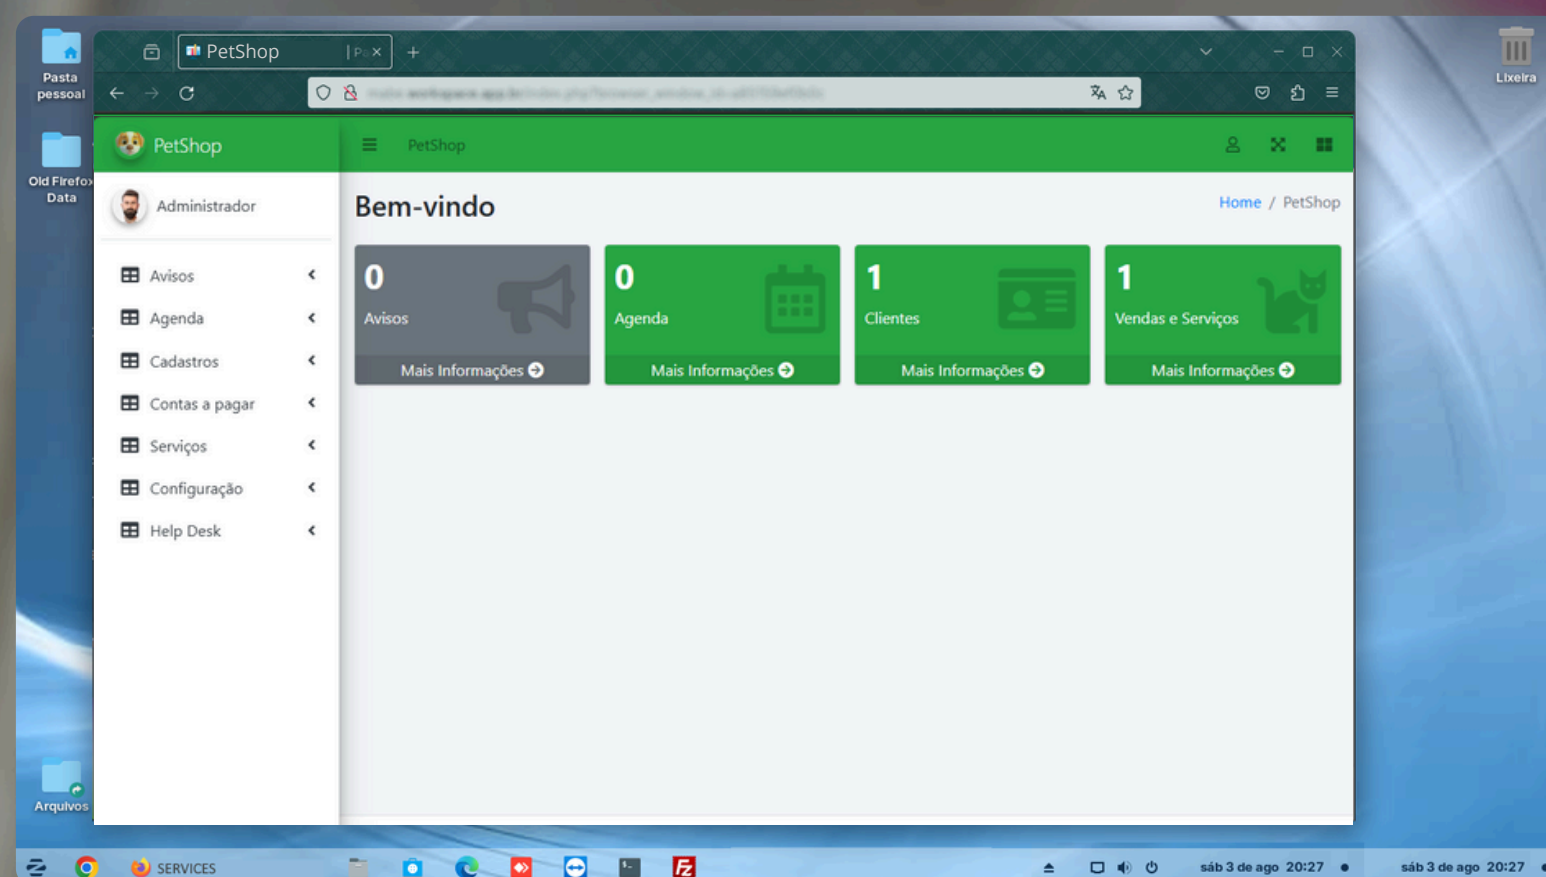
Pasta pessoal

Old Firefox Data

Arquivos

Lixeira

PetShop | P ×

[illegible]

PetShop

PetShop

Administrador

Avisos

Agenda

Cadastros

Contas a pagar

Serviços

Configuração

Help Desk

Bem-vindo

Home / PetShop

0
Avisos
Mais Informações

0
Agenda
Mais Informações

1
Clientes
Mais Informações

1
Vendas e Serviços
Mais Informações

SERVICES

sáb 3 de ago 20:27

sáb 3 de ago 20:27